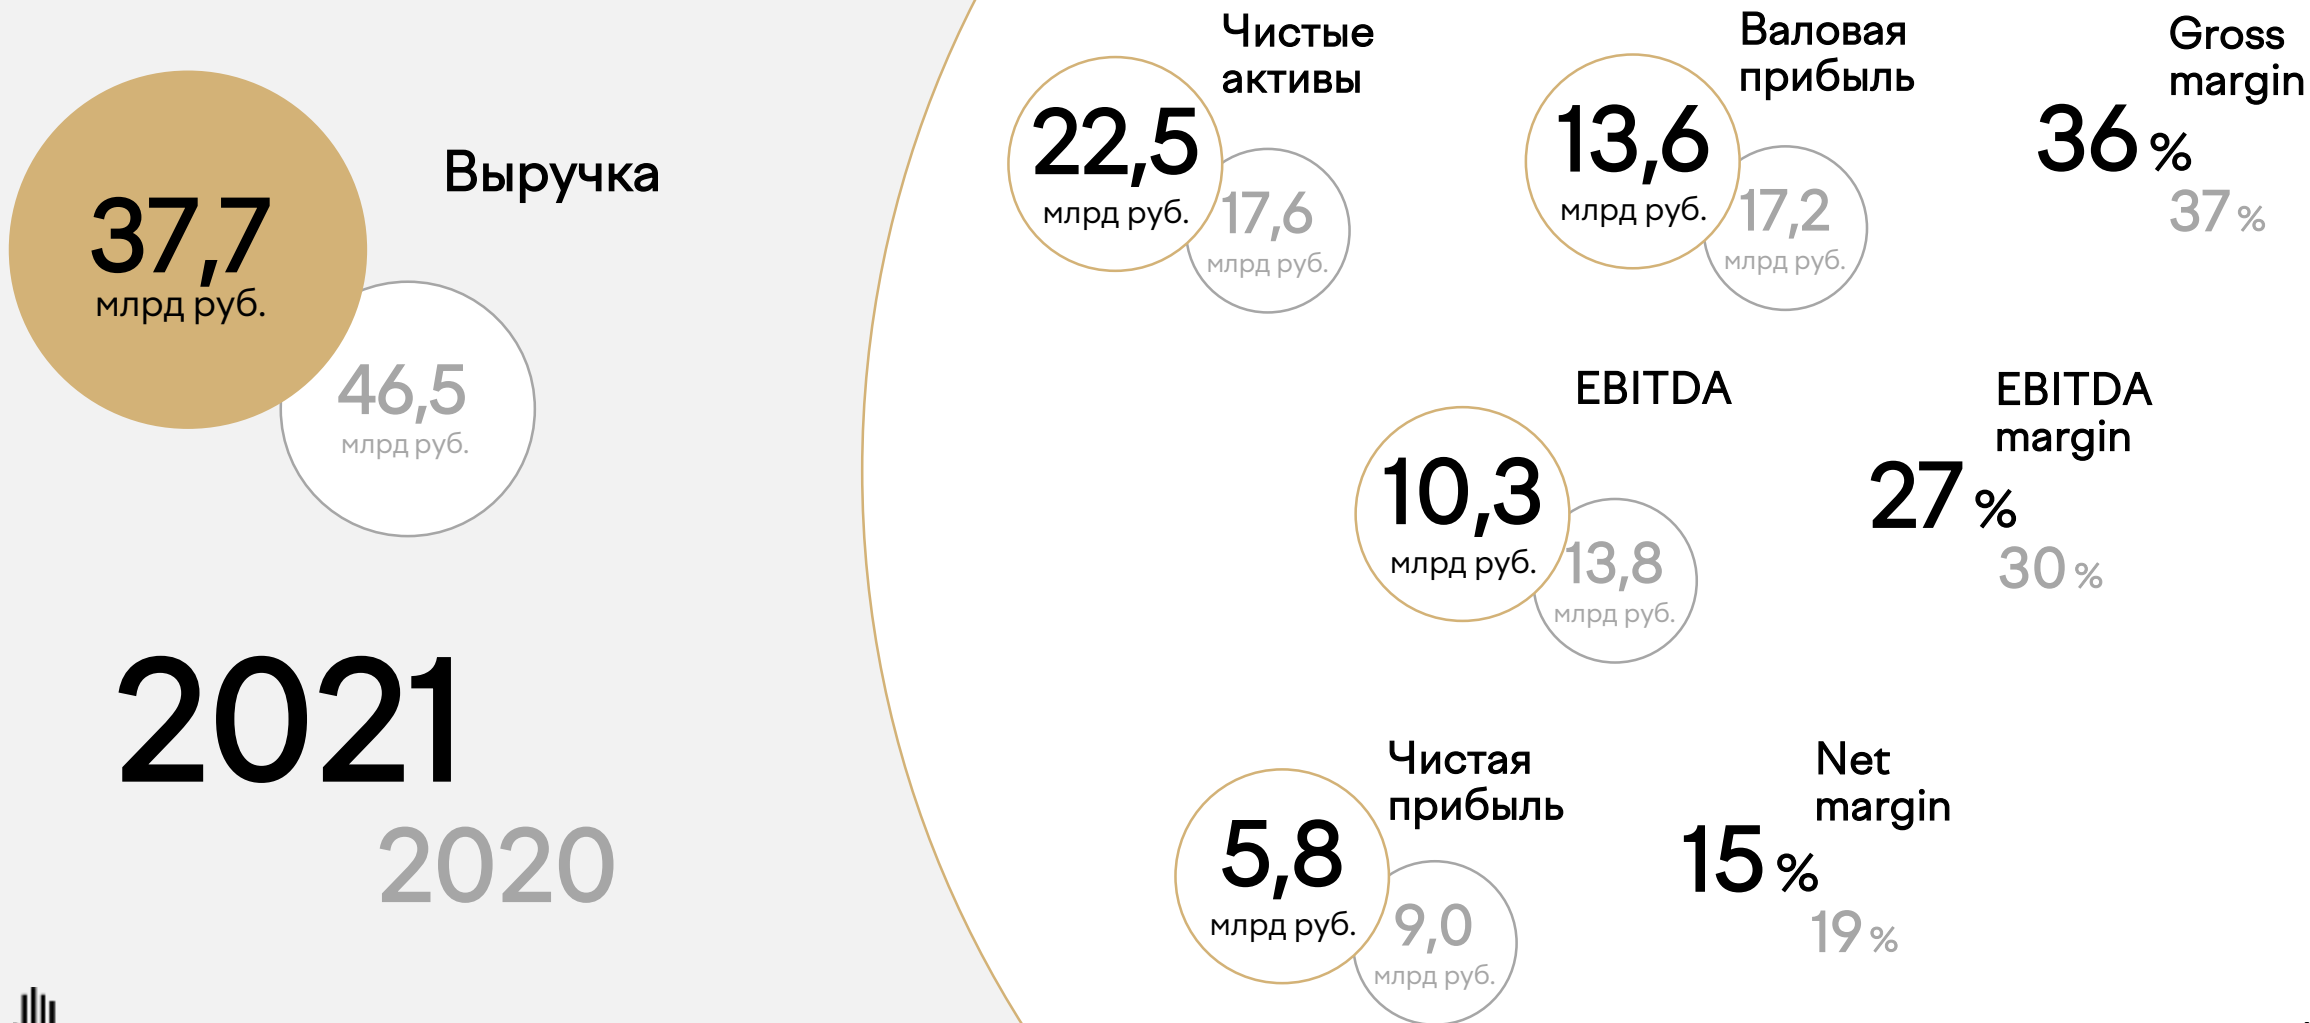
Выручка

37,7
млрд руб.

46,5
млрд руб.

2021

2020

Чистые активы

22,5
млрд руб.

17,6
млрд руб.

Валовая прибыль

13,6
млрд руб.

17,2
млрд руб.

Gross margin

36 %

37 %

EBITDA

10,3
млрд руб.

13,8
млрд руб.

EBITDA margin

27 %

30 %

Чистая прибыль

5,8
млрд руб.

9,0
млрд руб.

Net margin

15 %

19 %